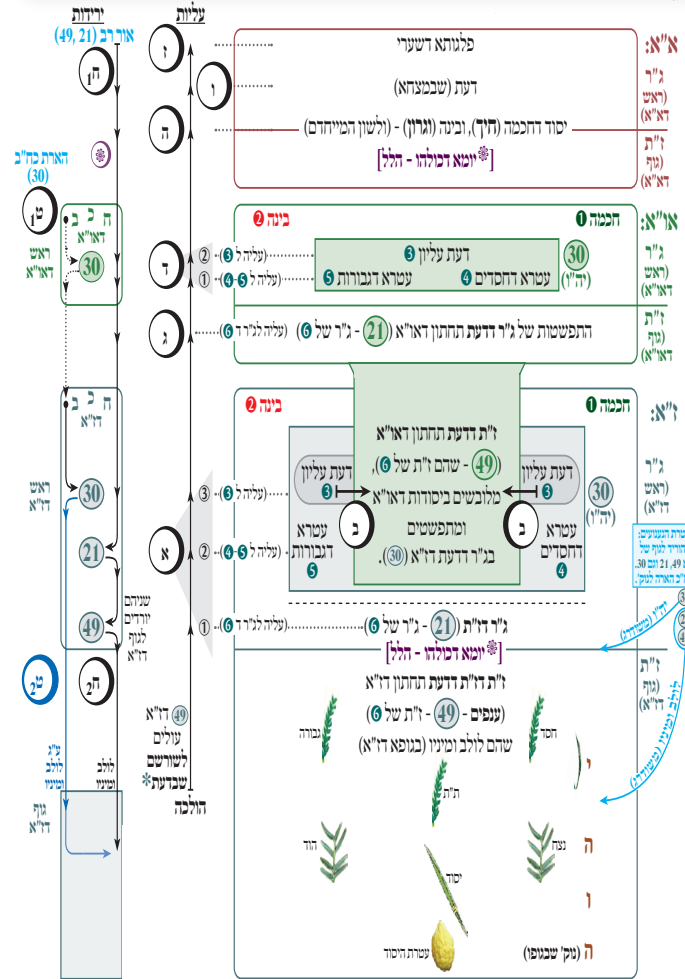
ירידות
אור רב (49, 21)
עליות
ז
ו
ה
ד
ג
א
א"א:
ג"ר (ראש דא"א)
ז"ת (גוף דא"א)
פלגותא דשערי
דעת (שבמצחא)
יסוד דחכמה (חיך), ובינה (וגרון) - (ולשון המיוחדם)
[יומא דכולהו - הלל]
האורות כח"ב (30)
ראש דאו"א
ח כ ב
דאו"א
30
או"א:
חכמה 1
בינה 2
ג"ר (ראש דאו"א)
ז"ת (גוף דאו"א)
30 (יה"ו)
דעת עליון 3
עטרא דחסדים 4
עטרא דגבורות 5
2 (עליה ל 3)
1 (עליה ל 4-5)
(עליה לג"ר ד 6)
התפשטות של ג"ר דדעת תחתון דאו"א (21) - ג"ר של 6
ח כ ב
דז"א
ראש דז"א
30
21
49
שעודם יורדים לגוף דז"א
ז"א:
חכמה 1
בינה 2
ג"ר (ראש דז"א)
30 (יה"ו)
ז"ת דדעת תחתון דאו"א
(49) - שהם ז"ת של 6,
מלובשים ביסודות דאו"א
ומתפשטים
בג"ר דדעת דז"א (30).
דעת עליון 3
דעת עליון 3
כ
כ
עטרא דחסדים 4
עטרא דגבורות 5
3 (עליה ל 3)
2 (עליה ל 4-5)
1 (עליה לג"ר ד 6)
ג"ר דז"ת (21) - ג"ר של 6
[יומא דכולהו - הלל]
ז"ת (גוף דז"א)
ז"ת דז"ת דדעת תחתון דז"א
(ענפים - 49 - ז"ת של 6)
שהם לולב ומיניו (בגופא דז"א)
ז"ת
לולב ומיניו
גוף דז"א
49 דז"א עולים לשורשם שבדעת
הולכה
גבורה
חסד
ת"ת
הוד
נצח
יסוד
עטרת היסוד
י
ה
ו
ה (נוק' שבגופו)
ז"א (בשירתו)
לולב ומיניו (בשירתו)